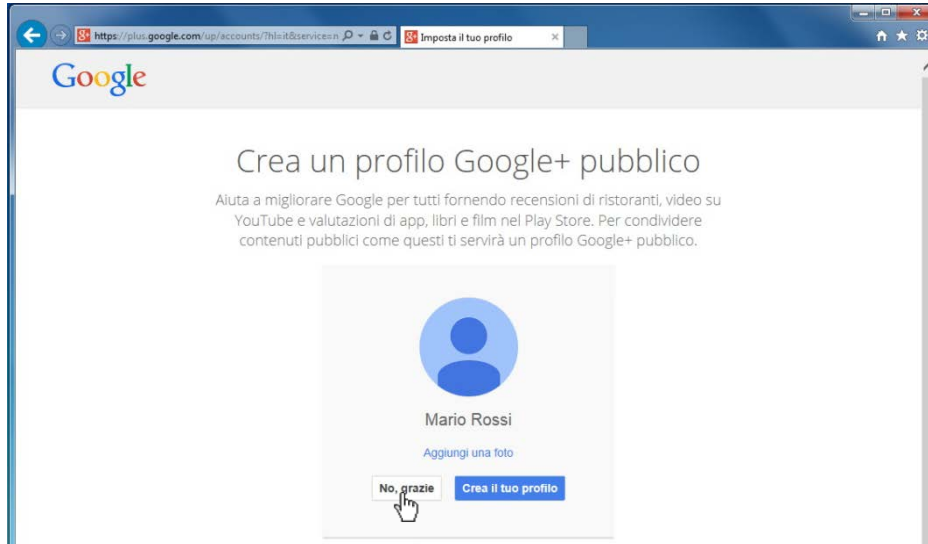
https://plus.google.com/up/accounts/?hl=it&service=n

Imposta il tuo profilo

Google

Crea un profilo Google+ pubblico

Aiuta a migliorare Google per tutti fornendo recensioni di ristoranti, video su YouTube e valutazioni di app, libri e film nel Play Store. Per condividere contenuti pubblici come questi ti servirà un profilo Google+ pubblico.

Mario Rossi

Aggiungi una foto

No, grazie

Crea il tuo profilo